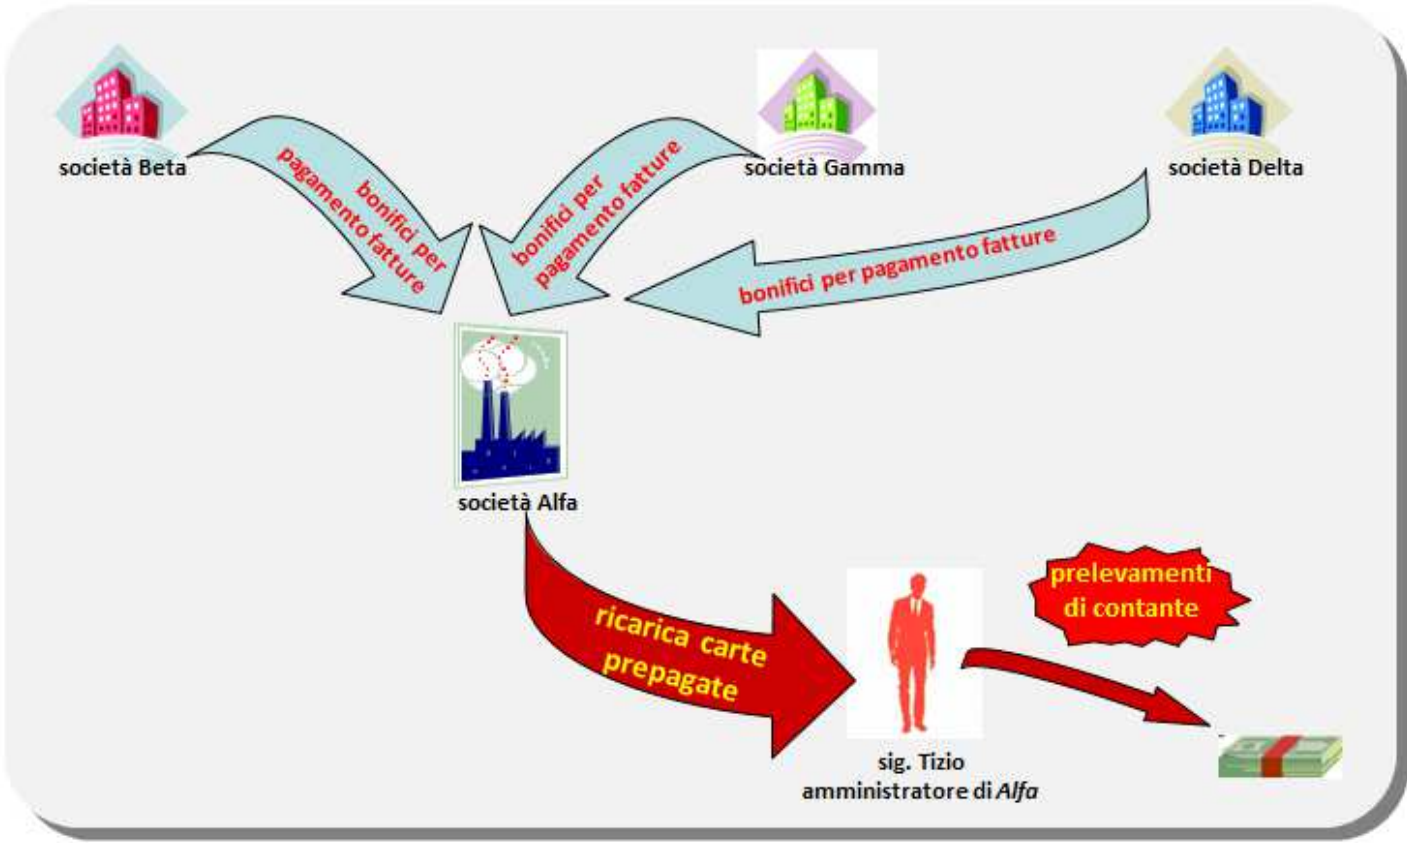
società Beta

società Gamma

società Delta

bonifici per pagamento fatture

bonifici per pagamento fatture

bonifici per pagamento fatture

società Alfa

ricarica carte prepagate

prelevamenti di contante

sig. Tizio
amministratore di *Alfa*